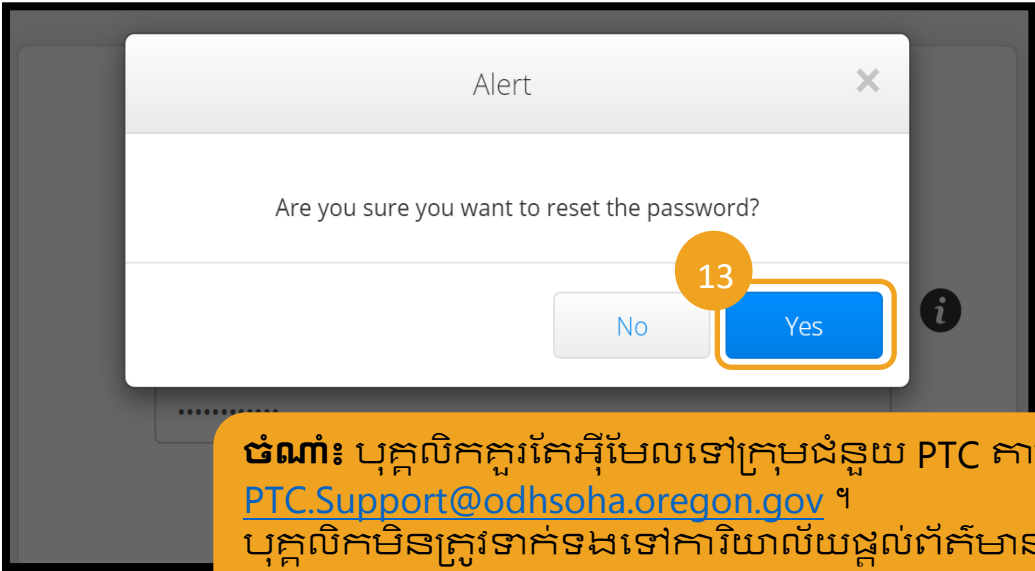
Alert
×

Are you sure you want to reset the password?

13

No
Yes

i

••••••••••••

ចំណាំ៖ បុគ្គលិកគួរតែអ៊ីមែលទៅក្រុមជំនួយ PTC តា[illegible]
PTC.Support@odhsoha.oregon.gov ។
បុគ្គលិកមិនត្រូវទាក់ទងទៅការិយាល័យផ្តល់ព័ត៌មាន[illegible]